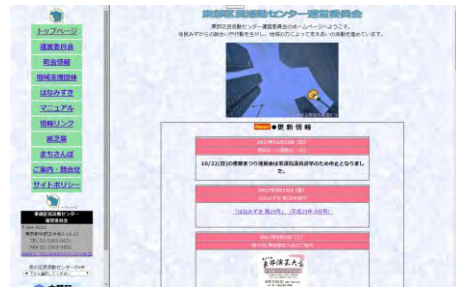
トップページ
運営委員会
町会情報
地域支援団体
はなみずき
マニュアル
情報リンク
掲示板
まちさんぽ
ご案内・問合せ
サイトポリシー

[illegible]運営委員会

東部区民活動センター運営委員会のホームページへようこそ。
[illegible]

●更新情報

2012年10月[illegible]日

10/22(日)の東部まつり運動会は東部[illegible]のため中止となりました。

2012年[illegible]

「はなみずき 第29号」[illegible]

2012年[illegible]